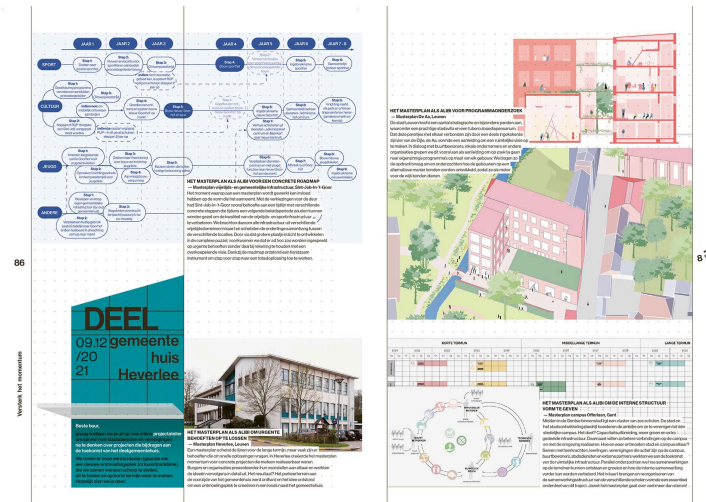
JAAR 1 JAAR 2 JAAR 3 JAAR 4 JAAR 5 JAAR 6 JAAR 7 - 8

SPORT

CULTUUR

JEUGD

ANDERE

HET MASTERPLAN ALS ALIBI VOOR EEN CONCRETE ROADMAP
— Masterplan vrijetijds- en gemeentelijke infrastructuur, Sint-Job-In-'t-Goor

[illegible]

86

Verstrek het momentum

DEEL
09.12 /20 21
gemeente huis Heverlee

Beste baas,

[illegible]

HET MASTERPLAN ALS ALIBI OM URGENTE BEHOEFTEN OP TE LOSSEN
— Masterplan Heverlee, Leuven

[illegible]

HET MASTERPLAN ALS ALIBI VOOR PROGRAMMAONDERZOEK
— Masterplan De Aa, Leuven

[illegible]

87

KORTE TERMIJN MIDDELLANGE TERMIJN LANGE TERMIJN

HET MASTERPLAN ALS ALIBI OM DE INTERNE STRUCTUUR VORM TE GEVEN
— Masterplan campus Offerlaan, Gent

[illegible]